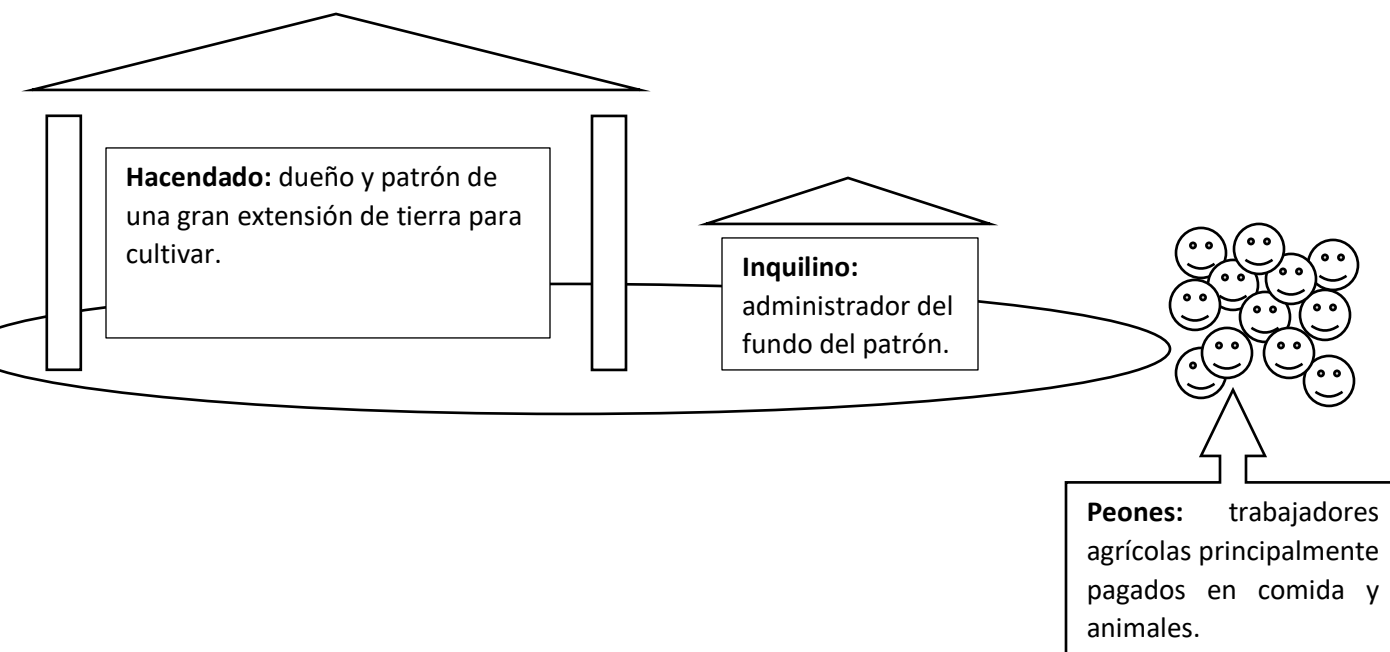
**Hacendado:** dueño y patrón de una gran extensión de tierra para cultivar.

**Inquilino:** administrador del fundo del patrón.

**Peones:** trabajadores agrícolas principalmente pagados en comida y animales.